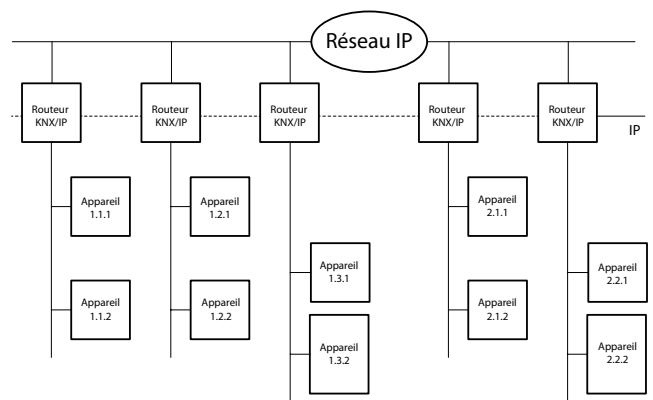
Réseau IP

Routeur KNX/IP

Routeur KNX/IP

Routeur KNX/IP

Routeur KNX/IP

Routeur KNX/IP

IP

Appareil 1.1.1

Appareil 1.2.1

Appareil 2.1.1

Appareil 1.3.1

Appareil 2.2.1

Appareil 1.1.2

Appareil 1.2.2

Appareil 2.1.2

Appareil 1.3.2

Appareil 2.2.2